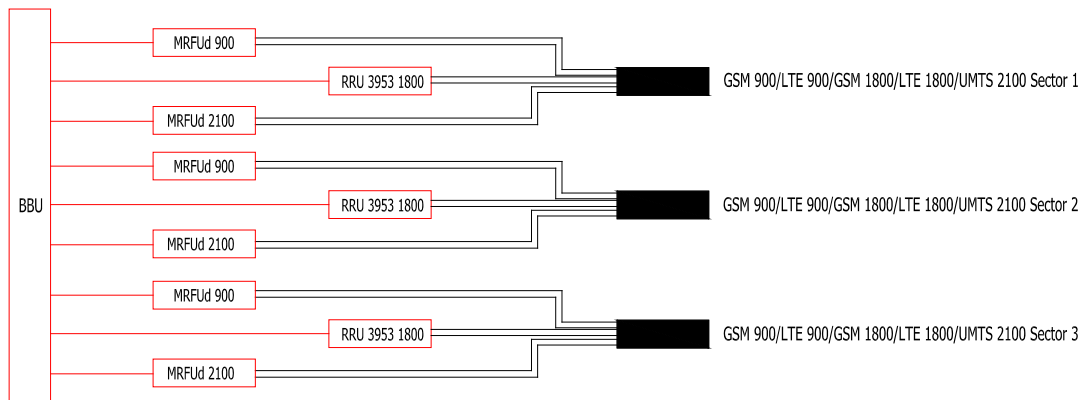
BBU

MRFUd 900

RRU 3953 1800

MRFUd 2100

GSM 900/LTE 900/GSM 1800/LTE 1800/UMTS 2100 Sector 1

MRFUd 900

RRU 3953 1800

MRFUd 2100

GSM 900/LTE 900/GSM 1800/LTE 1800/UMTS 2100 Sector 2

MRFUd 900

RRU 3953 1800

MRFUd 2100

GSM 900/LTE 900/GSM 1800/LTE 1800/UMTS 2100 Sector 3